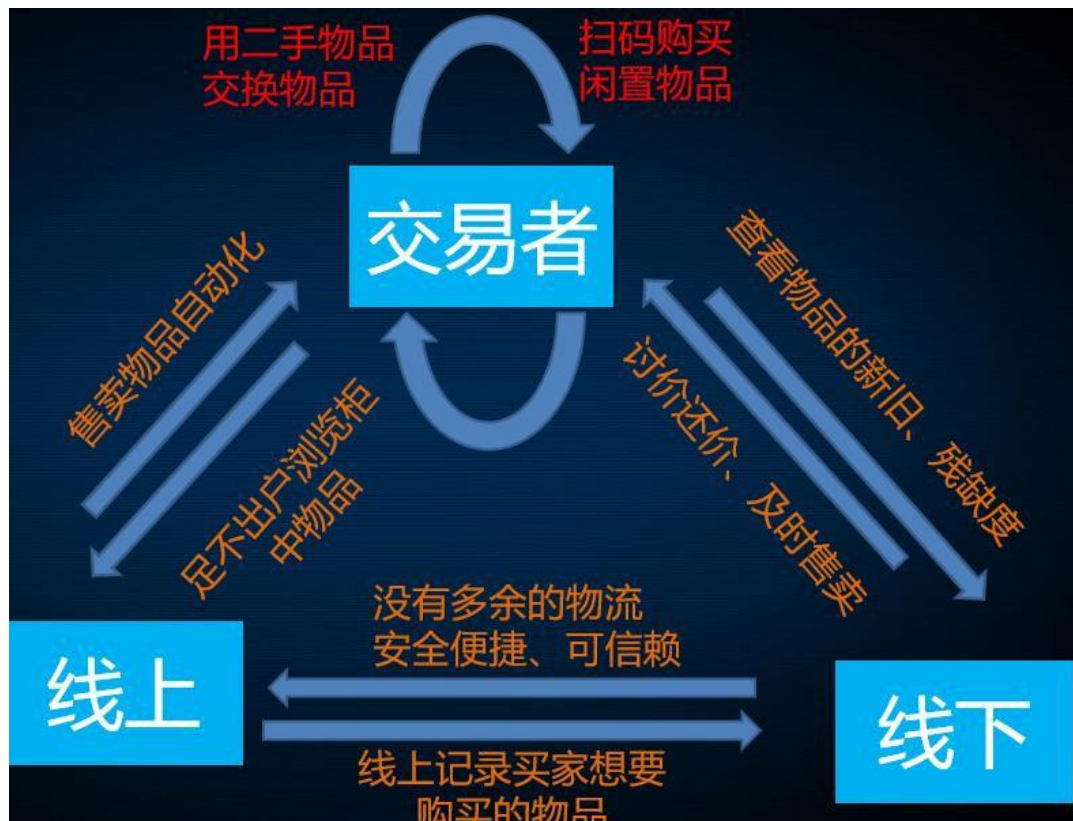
用二手物品
交换物品

扫码购买
闲置物品

交易者

售卖物品自动化

足不出户浏览柜
中物品

讨价还价、及时售卖

查看物品的新旧、残缺度

没有多余的物流
安全便捷、可信赖

线上

线下

线上记录买家想要
购买的物品